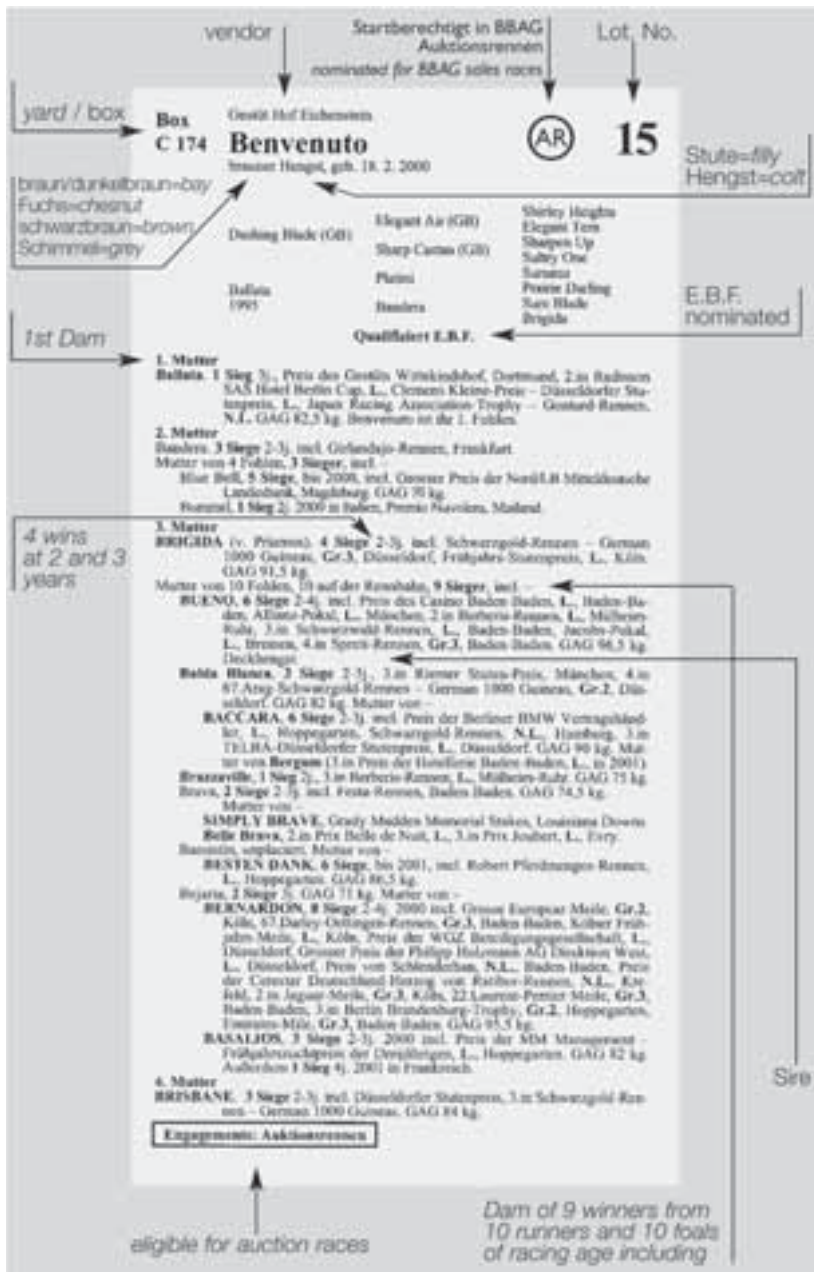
vendor

Startberechtigt in BBAG Auktionsrennen
nominated for BBAG sales races

Lot. No.

yard / box

Box
C 174

Gestüt Hof Eichenstein

Benvenuto

brauner Hengst, geb. 18. 2. 2000

AR

15

Stute=filly
Hengst=colt

braun/dunkelbraun=bay
Fuchs=chesnut
schwarzbraun=brown
Schimmel=grey

| | | |
|---|---|---|
| Darling Blade (GB) | Elegant Air (GB) | Shirley Heights |
| | | Elegant Tern |
| | Sharp Castan (GB) | Sharpen Up |
| | | Sultry One |
| Ballata 1995 | Platini | Surumu |
| | | Prairie Darling |
| | Bandera | Sure Blade |
| | | Brigida |

E.B.F. nominated

Qualifiziert E.B.F.

1st Dam

1. Mutter
Ballata, 1 Sieg 3j., Preis des Gestüts Wittekindshof, Dortmund, 2.in Radisson SAS Hotel Berlin Cup, L., Clemens Kleine-Preis – Düsseldorfer Stutenpreis, L., Japan Racing Association-Trophy – Gestüt-Rennen, N.L. GAG 82,5 kg. Benvenuto ist ihr 1. Fohlen.

2. Mutter
Bandera, 3 Siege 2-3j. incl. Gelandejo-Rennen, Frankfurt.
Mutter von 4 Fohlen, 3 Sieger, incl. –
Blue Bell, 5 Siege, bis 2000, incl. Grosser Preis der NordLB Mitteldeutsche Landesbank, Magdeburg. GAG 70 kg.
Butterfly, 1 Sieg 2j. 2000 in Italien, Premio Navolara, Mailand.

4 wins at 2 and 3 years

3. Mutter
BRIGIDA (v. Priamos), 4 Siege 2-3j. incl. Schwarzgold-Rennen – German 1000 Guineas, Gr.3, Düsseldorf, Frühjahrs-Stutenpreis, L., Köln. GAG 91,5 kg.
Mutter von 10 Fohlen, 10 auf der Rennbahn, 9 Sieger, incl. –
BUENO, 6 Siege 2-4j. incl. Preis des Casino Baden Baden, L., Baden-Baden, Allianz-Pokal, L., München, 2.in Berberis-Rennen, L., Mülheim-Ruhr, 3.in Schwarzwald-Rennen, L., Baden-Baden, Jacobs-Pokal, L., Bremen, 4.in Spreti-Rennen, Gr.3, Baden-Baden. GAG 96,5 kg. Deckhengst.
Bahia Blanca, 2 Siege 2-3j., 3.in Riemer Stuten-Preis, München, 4.in 67.Asep-Schwarzgold-Rennen – German 1000 Guineas, Gr.2, Düsseldorf. GAG 82 kg. Mutter von –
BACCARA, 6 Siege 2-3j. incl. Preis der Berliner BMW Vertragshändler, L., Hoppegarten, Schwarzgold-Rennen, N.L., Hamburg, 3.in TELBA-Düsseldorfer Stutenpreis, L., Düsseldorf. GAG 90 kg. Mutter von Bergum (3.in Preis der Hotellerie Baden-Baden, L., in 2001).
Brazzaville, 1 Sieg 2j., 3.in Berberis-Rennen, L., Mülheim-Ruhr. GAG 75 kg.
Brava, 2 Siege 2-3j. incl. Festa-Rennen, Baden Baden. GAG 74,5 kg. Mutter von –
SIMPLY BRAVE, Grady Madden Memorial Stakes, Louisiana Downs.
Belle Brava, 2.in Prix Belle de Nuit, L., 3.in Prix Joubert, L., Evry.
Barentin, unplaciert. Mutter von –
BESTEN DANK, 6 Siege, bis 2001, incl. Robert Pferdmenges-Rennen, L., Hoppegarten. GAG 86,5 kg.
Bejaria, 2 Siege 2j. GAG 71 kg. Mutter von –
BERNARDON, 8 Siege 2-4j. 2000 incl. Grosser Europa-Meile, Gr.2, Köln, 67.Darley-Oettingen-Rennen, Gr.3, Baden-Baden, Kölner Frühjahrs-Meile, L., Köln, Preis der WGZ Beteiligungsgesellschaft, L., Düsseldorf, Grosser Preis der Philipp Holzmann AG Direktion West, L., Düsseldorf, Preis von Schlenderhan, N.L., Baden-Baden, Preis der Cetester Deutschland Herzog von Ratibor-Rennen, N.L., Krefeld, 2.in Jaguar-Meile, Gr.3, Köln, 22.Laurent-Perrier Meile, Gr.3, Baden-Baden, 3.in Berlin Brandenburg-Trophy, Gr.2, Hoppegarten, Emirates-Mile, Gr.3, Baden-Baden. GAG 95,5 kg.
BASALJOS, 3 Siege 2-3j. 2000 incl. Preis der MM Management – Frühjahrsrachpreis der Dreijährigen, L., Hoppegarten. GAG 82 kg. Außerdem 1 Sieg 4j. 2001 in Frankreich.

4. Mutter
BRISBANE, 3 Siege 2-3j. incl. Düsseldorfer Stutenpreis, 3.in Schwarzgold-Rennen – German 1000 Guineas. GAG 84 kg.

Engagements: Auktionsrennen

Sire

eligible for auction races

Dam of 9 winners from 10 runners and 10 foals of racing age including